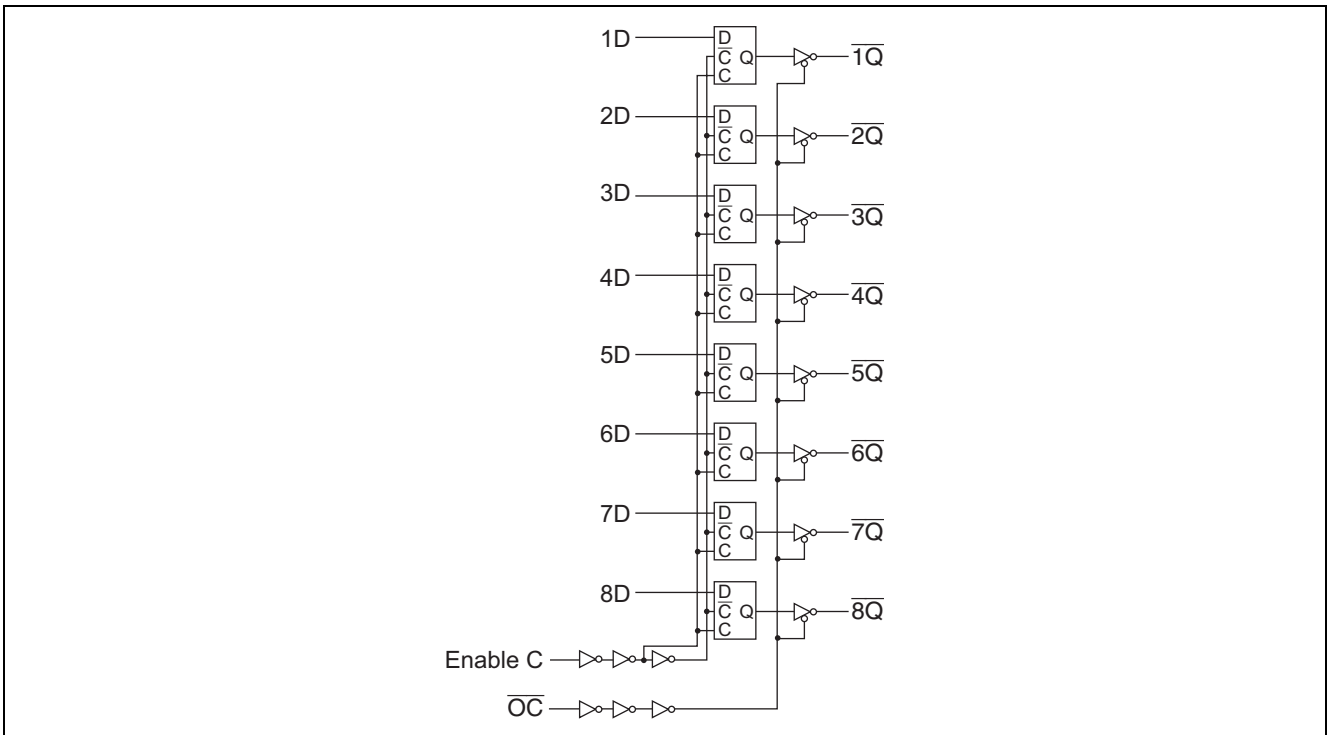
1D
D
$\overline{C}$ Q
C
$\overline{1Q}$

2D
D
$\overline{C}$ Q
C
$\overline{2Q}$

3D
D
$\overline{C}$ Q
C
$\overline{3Q}$

4D
D
$\overline{C}$ Q
C
$\overline{4Q}$

5D
D
$\overline{C}$ Q
C
$\overline{5Q}$

6D
D
$\overline{C}$ Q
C
$\overline{6Q}$

7D
D
$\overline{C}$ Q
C
$\overline{7Q}$

8D
D
$\overline{C}$ Q
C
$\overline{8Q}$

Enable C

$\overline{OC}$